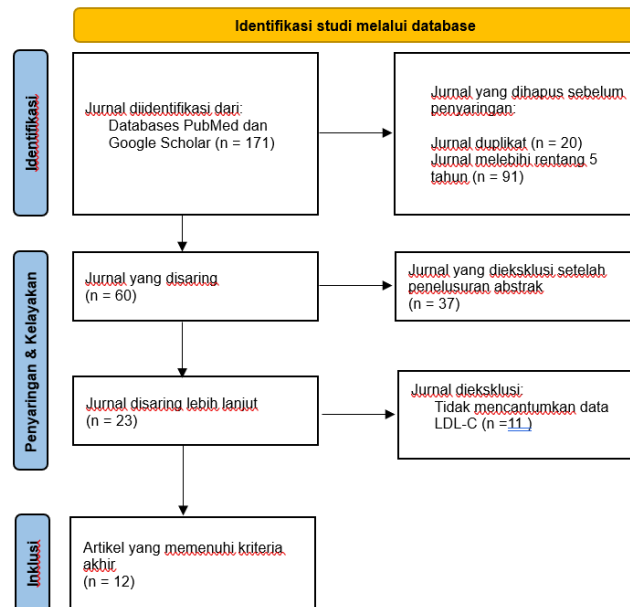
Identifikasi studi melalui database

Identifikasi

Jurnal diidentifikasi dari:
Databases PubMed dan Google Scholar (n = 171)

Jurnal yang dihapus sebelum penyaringan:

Jurnal duplikat (n = 20)
Jurnal melebihi rentang 5 tahun (n = 91)

Penyaringan & Kelayakan

Jurnal yang disaring
(n = 60)

Jurnal yang dieksklusi setelah penelusuran abstrak
(n = 37)

Jurnal disaring lebih lanjut
(n = 23)

Jurnal dieksklusi:
Tidak mencantumkan data LDL-C (n =11 )

Inklusi

Artikel yang memenuhi kriteria akhir
(n = 12)